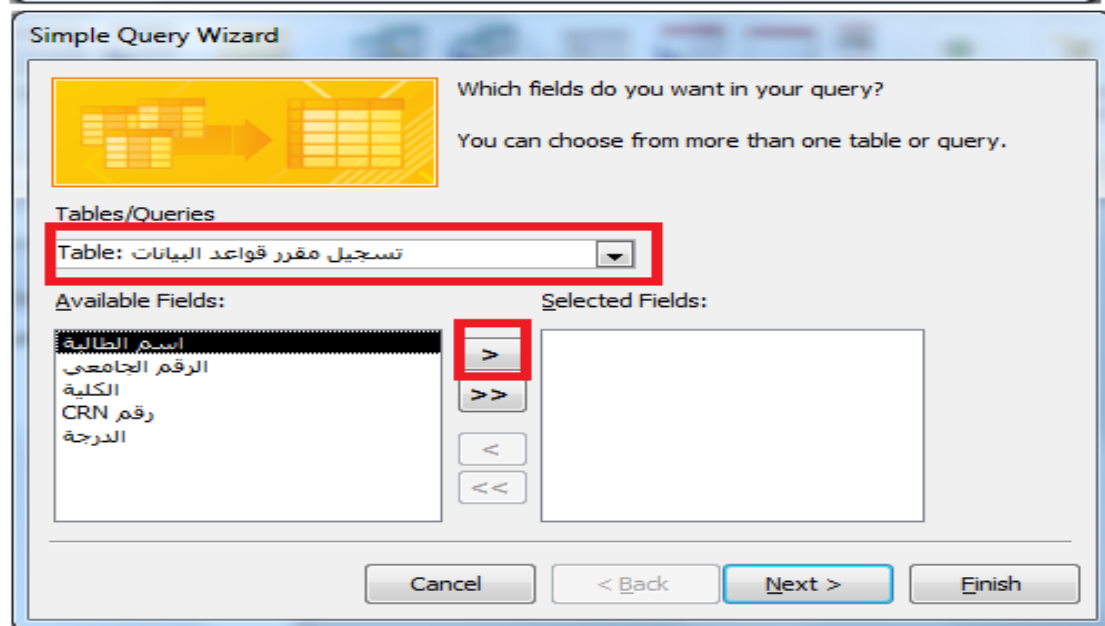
Simple Query Wizard

Which fields do you want in your query?

You can choose from more than one table or query.

Tables/Queries

Table: تسجيل مقرر قواعد البيانات

Available Fields:

اسم الطالبة
الرقم الجامعي
الكلية
رقم CRN
الدرجة

Selected Fields:

>
>>
<
<<

Cancel
< Back
Next >
Finish